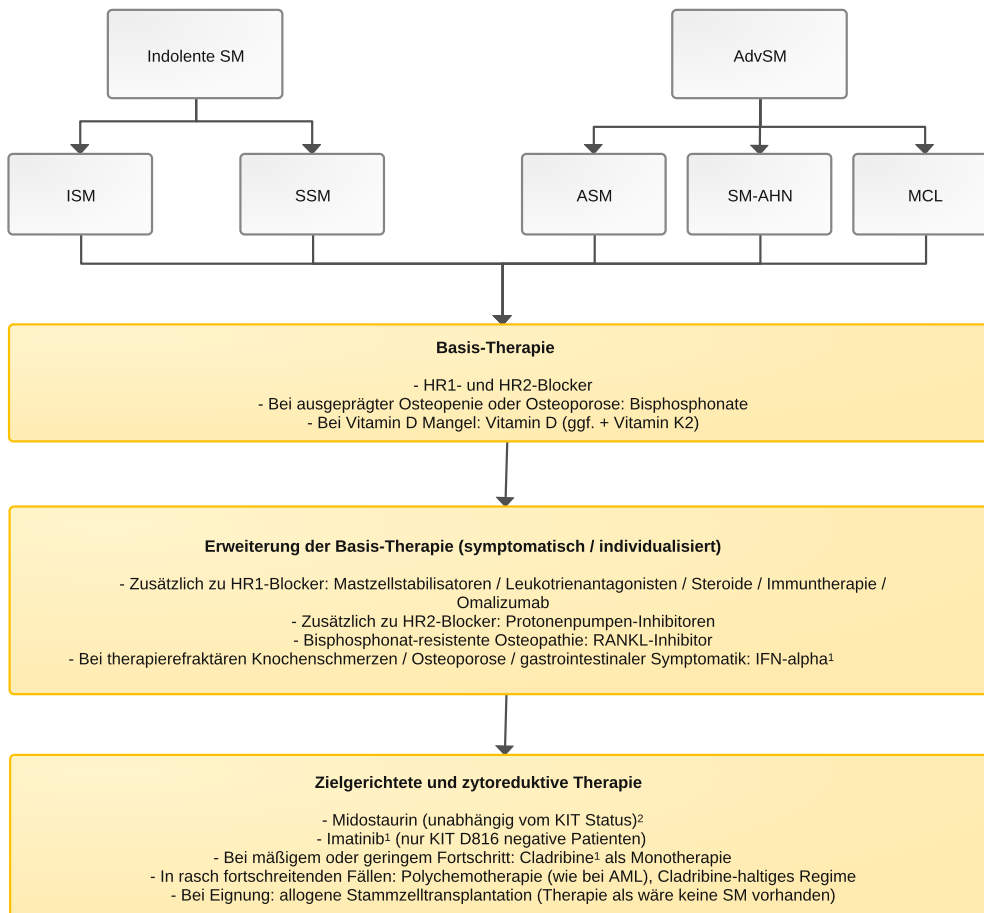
Indolente SM

AdvSM

ISM

SSM

ASM

SM-AHN

MCL

Basis-Therapie

- HR1- und HR2-Blocker
- Bei ausgeprägter Osteopenie oder Osteoporose: Bisphosphonate
- Bei Vitamin D Mangel: Vitamin D (ggf. + Vitamin K2)

Erweiterung der Basis-Therapie (symptomatisch / individualisiert)

- Zusätzlich zu HR1-Blocker: Mastzellstabilisatoren / Leukotrienantagonisten / Steroide / Immuntherapie / Omalizumab
- Zusätzlich zu HR2-Blocker: Protonenpumpen-Inhibitoren
- Bisphosphonat-resistente Osteopathie: RANKL-Inhibitor
- Bei therapierefraktären Knochenschmerzen / Osteoporose / gastrointestinaler Symptomatik: IFN-alpha$^1$

Zielgerichtete und zytoreduktive Therapie

- Midostaurin (unabhängig vom KIT Status)$^2$
- Imatinib$^1$ (nur KIT D816 negative Patienten)
- Bei mäßigem oder geringem Fortschritt: Cladribine$^1$ als Monotherapie
- In rasch fortschreitenden Fällen: Polychemotherapie (wie bei AML), Cladribine-haltiges Regime
- Bei Eignung: allogene Stammzelltransplantation (Therapie als wäre keine SM vorhanden)